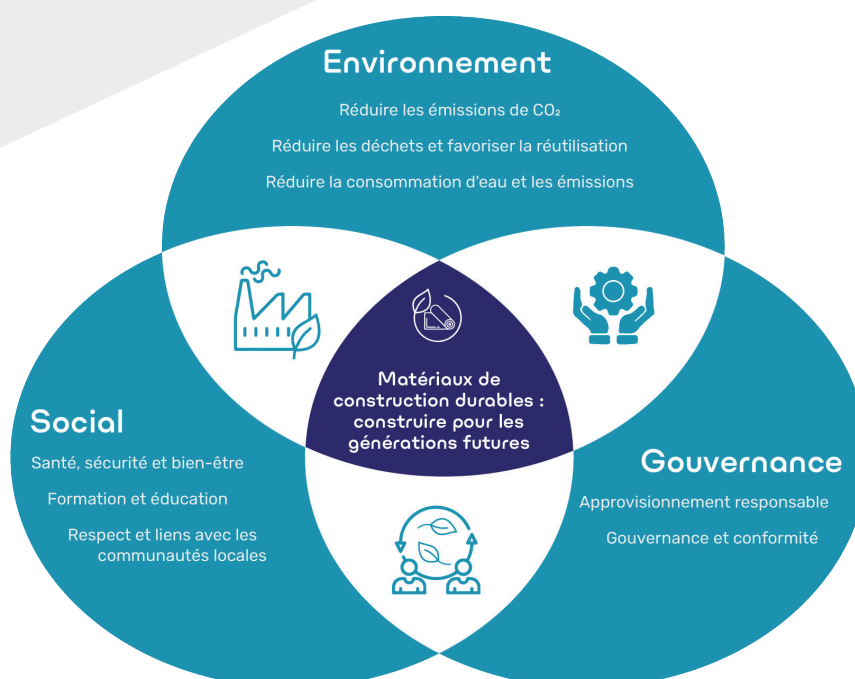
Environnement

Réduire les émissions de $CO_2$

Réduire les déchets et favoriser la réutilisation

Réduire la consommation d'eau et les émissions

Matériaux de construction durables : construire pour les générations futures

Social

Santé, sécurité et bien-être

Formation et éducation

Respect et liens avec les communautés locales

Gouvernance

Approvisionnement responsable

Gouvernance et conformité